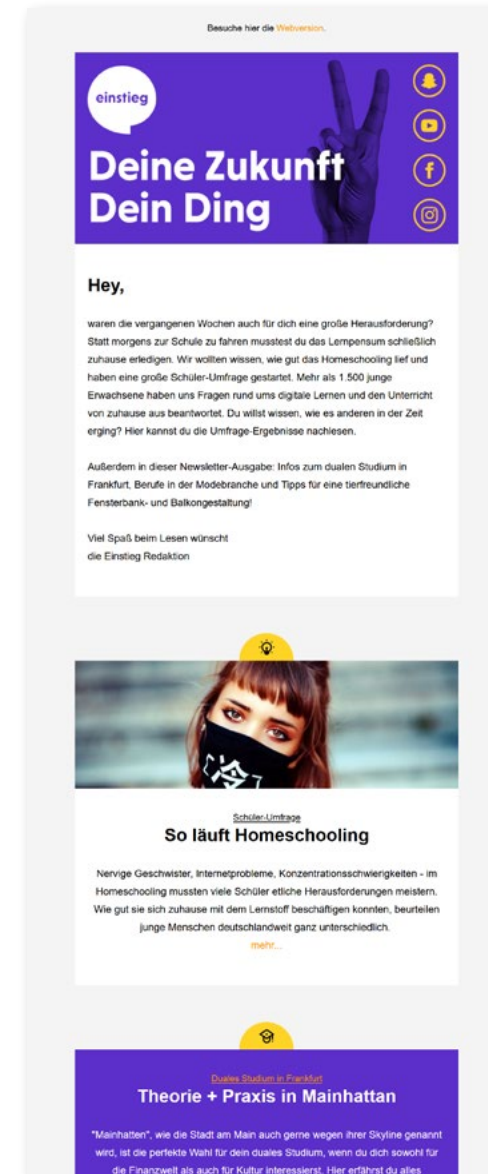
Besuche hier die Webversion.

einstieg

Deine Zukunft Dein Ding

Hey,

waren die vergangenen Wochen auch für dich eine große Herausforderung? Statt morgens zur Schule zu fahren musstest du das Lernpensum schließlich zuhause erledigen. Wir wollten wissen, wie gut das Homeschooling lief und haben eine große Schüler-Umfrage gestartet. Mehr als 1.500 junge Erwachsene haben uns Fragen rund ums digitale Lernen und den Unterricht von zuhause aus beantwortet. Du willst wissen, wie es anderen in der Zeit erging? Hier kannst du die Umfrage-Ergebnisse nachlesen.

Außerdem in dieser Newsletter-Ausgabe: Infos zum dualen Studium in Frankfurt, Berufe in der Modebranche und Tipps für eine tierfreundliche Fensterbank- und Balkongestaltung!

Viel Spaß beim Lesen wünscht
die Einstieg Redaktion

Schüler-Umfrage
So läuft Homeschooling

Nervige Geschwister, Internetprobleme, Konzentrationsschwierigkeiten - im Homeschooling mussten viele Schüler etliche Herausforderungen meistern. Wie gut sie sich zuhause mit dem Lernstoff beschäftigen konnten, beurteilen junge Menschen deutschlandweit ganz unterschiedlich.
mehr...

Duales Studium in Frankfurt
Theorie + Praxis in Mainhattan

"Mainhatten", wie die Stadt am Main auch gerne wegen ihrer Skyline genannt wird, ist die perfekte Wahl für dein duales Studium, wenn du dich sowohl für die Finanzwelt als auch für Kultur interessierst. Hier erfährst du alles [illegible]